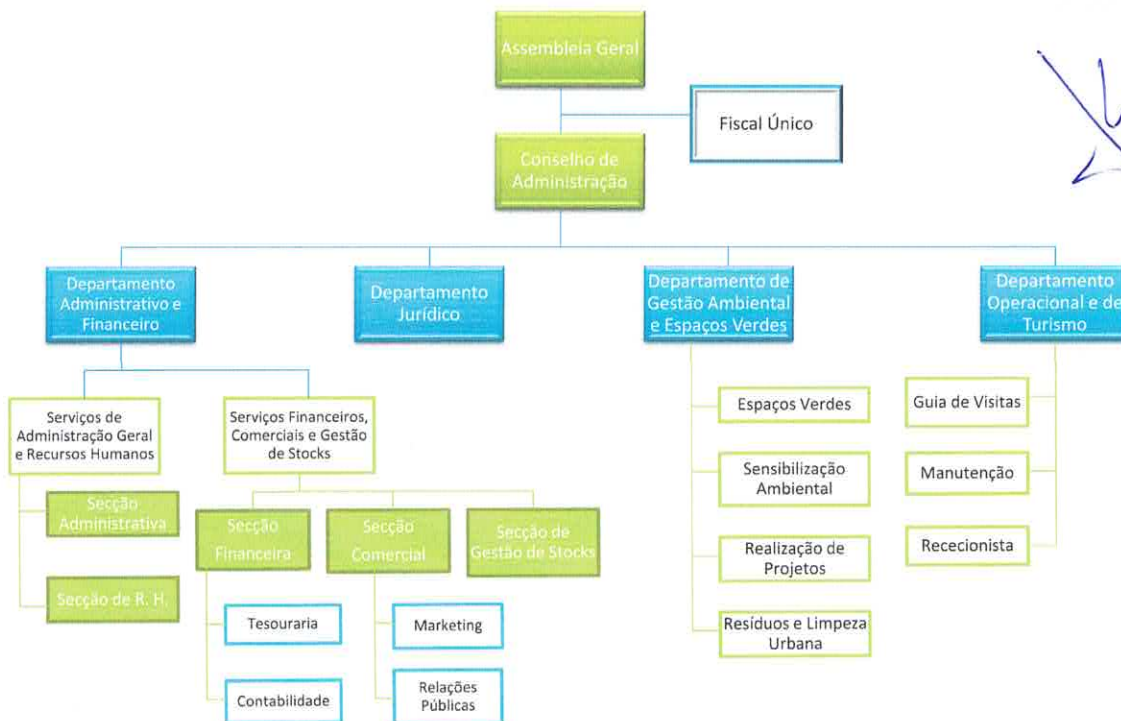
Assembleia Geral

Fiscal Único

Conselho de Administração

Departamento Administrativo e Financeiro

Departamento Jurídico

Departamento de Gestão Ambiental e Espaços Verdes

Departamento Operacional e de Turismo

Serviços de Administração Geral e Recursos Humanos

Secção Administrativa

Secção de R. H.

Serviços Financeiros, Comerciais e Gestão de Stocks

Secção Financeira

Tesouraria

Contabilidade

Secção Comercial

Marketing

Relações Públicas

Secção de Gestão de Stocks

Espaços Verdes

Sensibilização Ambiental

Realização de Projetos

Resíduos e Limpeza Urbana

Guia de Visitas

Manutenção

Rececionista